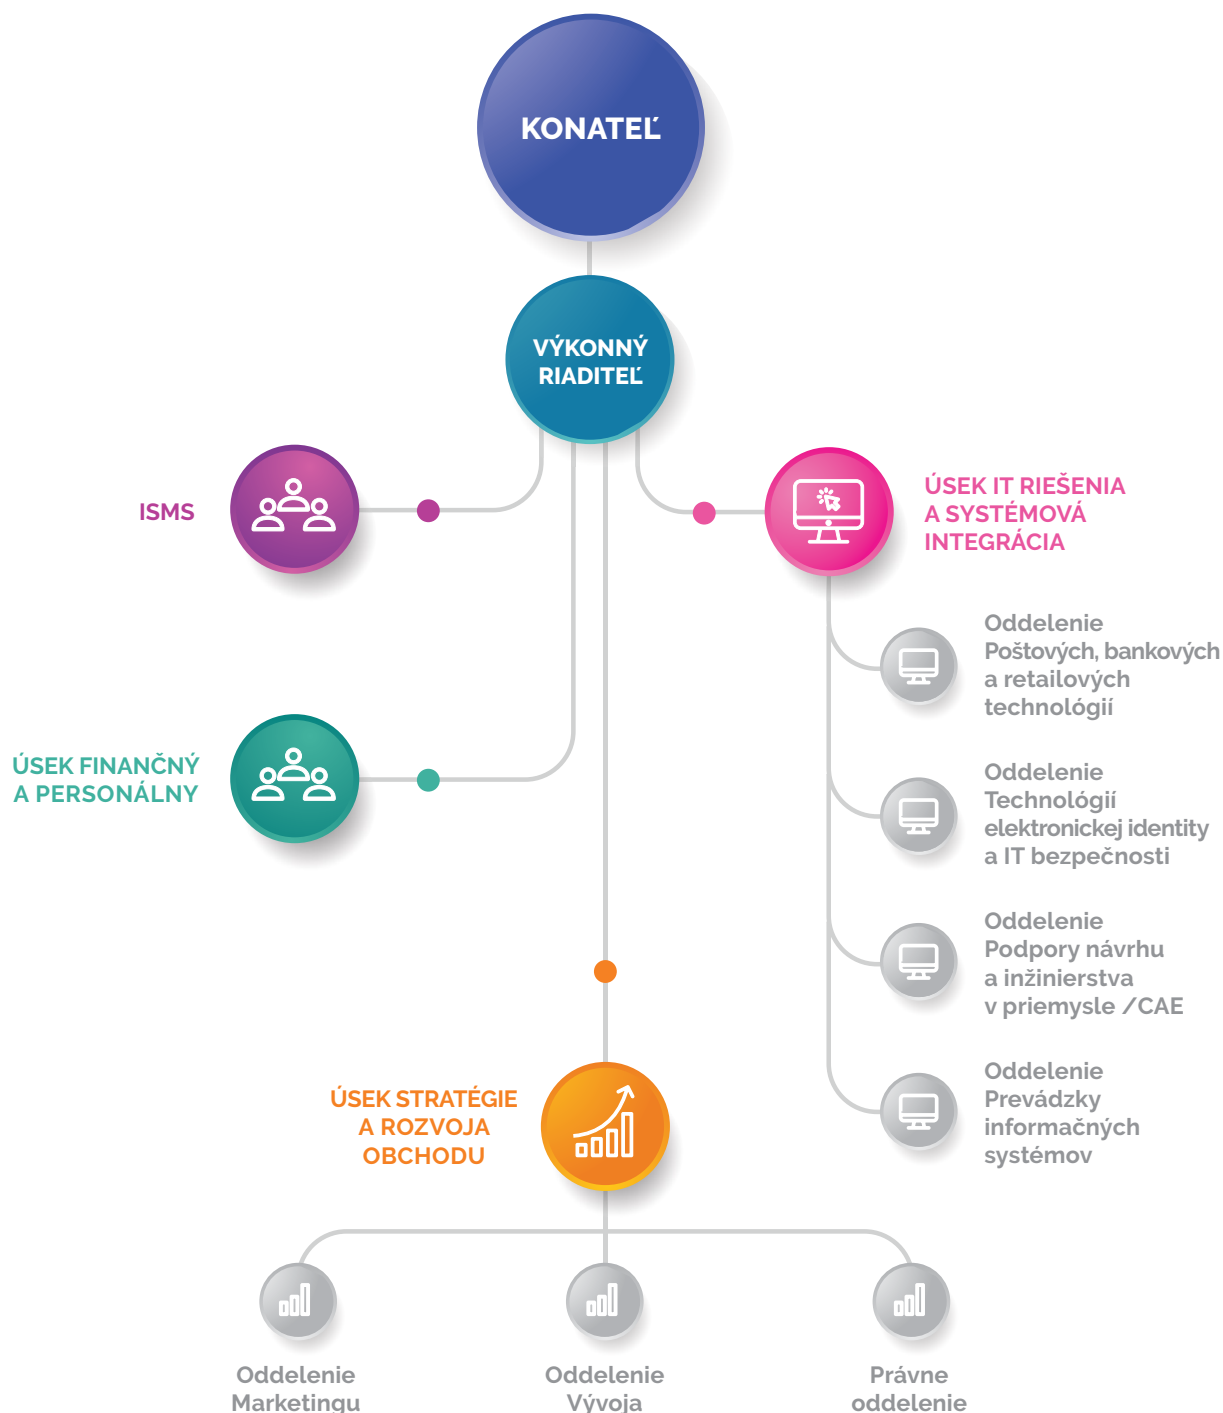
KONATEĽ

VÝKONNÝ RIADITEĽ

ISMS

ÚSEK IT RIEŠENIA A SYSTÉMOVÁ INTEGRÁCIA

Oddelenie Poštových, bankových a retailových technológií

ÚSEK FINANČNÝ A PERSONÁLNY

Oddelenie Technológií elektronickej identity a IT bezpečnosti

Oddelenie Podpory návrhu a inžinierstva v priemysle /CAE

Oddelenie Prevádzky informačných systémov

ÚSEK STRATÉGIE A ROZVOJA OBCHODU

Oddelenie Marketingu

Oddelenie Vývoja

Právne oddelenie